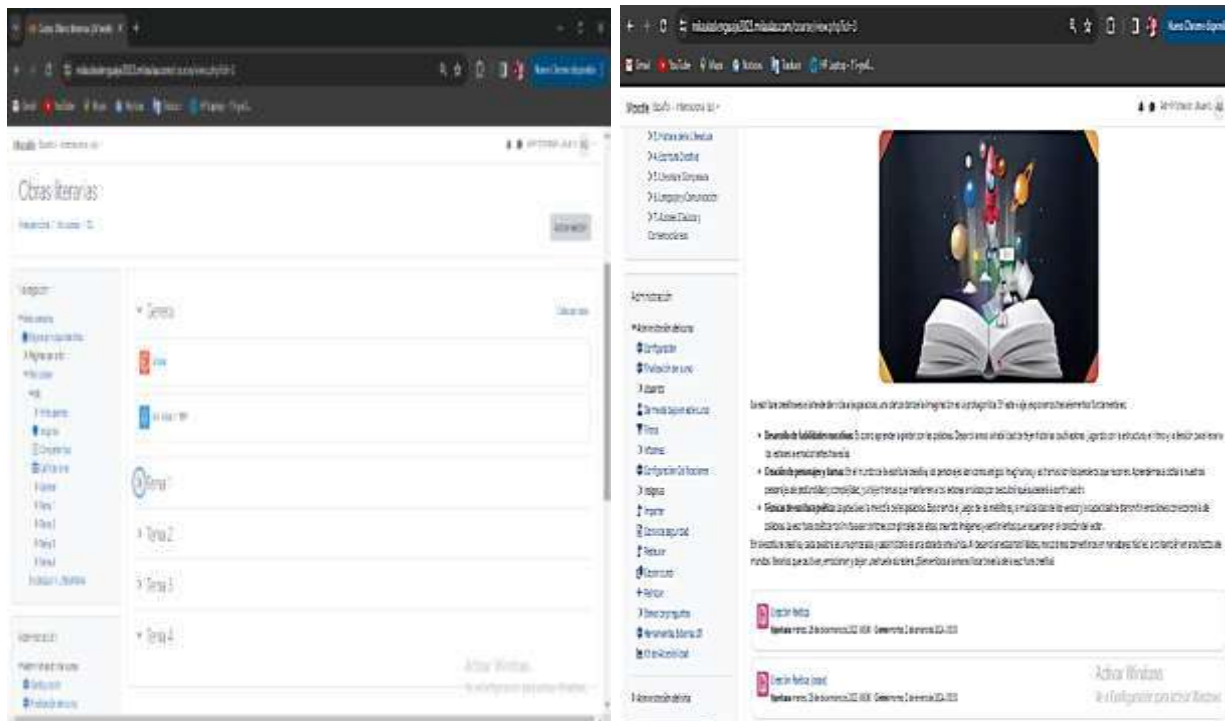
Obras literarias

General

Tema 1

Tema 2

Tema 3

Tema 4

Navegación

Administración

Activar Windows

Administración

Administración del curso

Configuración

Calificaciones

Insignias

Importar

Copia de seguridad

Restaurar

Reiniciar

Banco de preguntas

Desarrollo de habilidades creativas:

Creación de personajes y tramas:

Técnicas de escritura poética:

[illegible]

Creación Poética

Creación Poética (copia)

Activar Windows

Ve a Configuración para activar Windows.